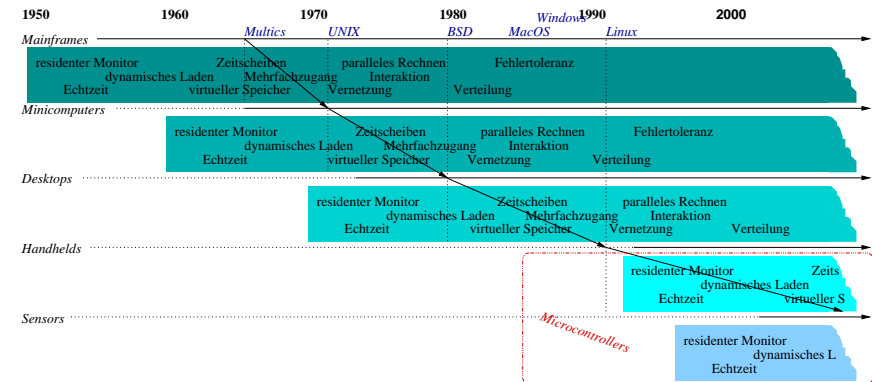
1950 1960 1970 1980 1990 2000

Multics UNIX BSD MacOS Windows Linux

Mainframes

residenter Monitor Zeitscheiben paralleles Rechnen Fehlertoleranz
dynamisches Laden Mehrfachzugang Interaktion
Echtzeit virtueller Speicher Vernetzung Verteilung

Minicomputers

residenter Monitor Zeitscheiben paralleles Rechnen Fehlertoleranz
dynamisches Laden Mehrfachzugang Interaktion
Echtzeit virtueller Speicher Vernetzung Verteilung

Desktops

residenter Monitor Zeitscheiben paralleles Rechnen
dynamisches Laden Mehrfachzugang Interaktion
Echtzeit virtueller Speicher Vernetzung Verteilung

Handhelds

residenter Monitor Zeits
dynamisches Laden
Echtzeit virtueller S

Sensors

Microcontrollers

residenter Monitor
dynamisches L
Echtzeit